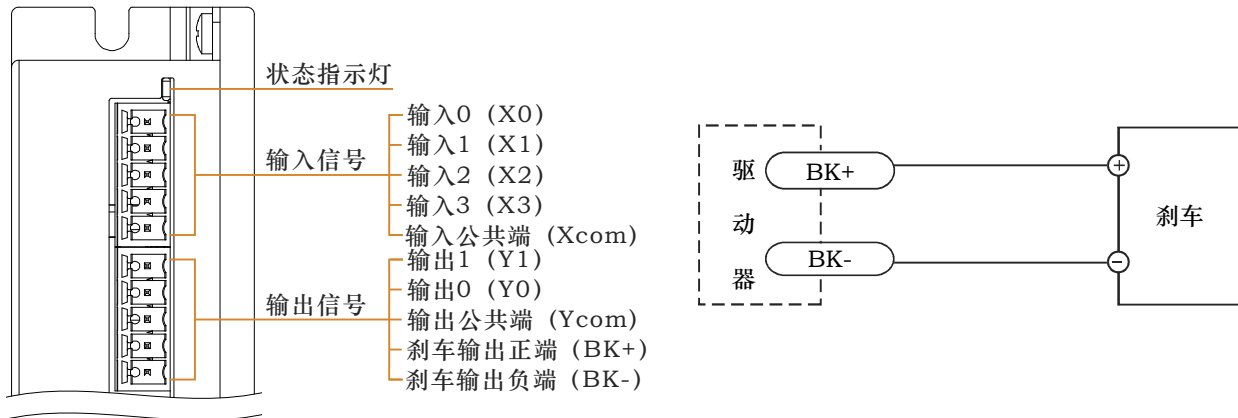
状态指示灯

输入信号

输入0（X0）

输入1（X1）

输入2（X2）

输入3（X3）

输入公共端（Xcom）

输出信号

输出1（Y1）

输出0（Y0）

输出公共端（Ycom）

刹车输出正端（BK+）

刹车输出负端（BK-）

驱

动

器

BK+

BK-

+

−

刹车